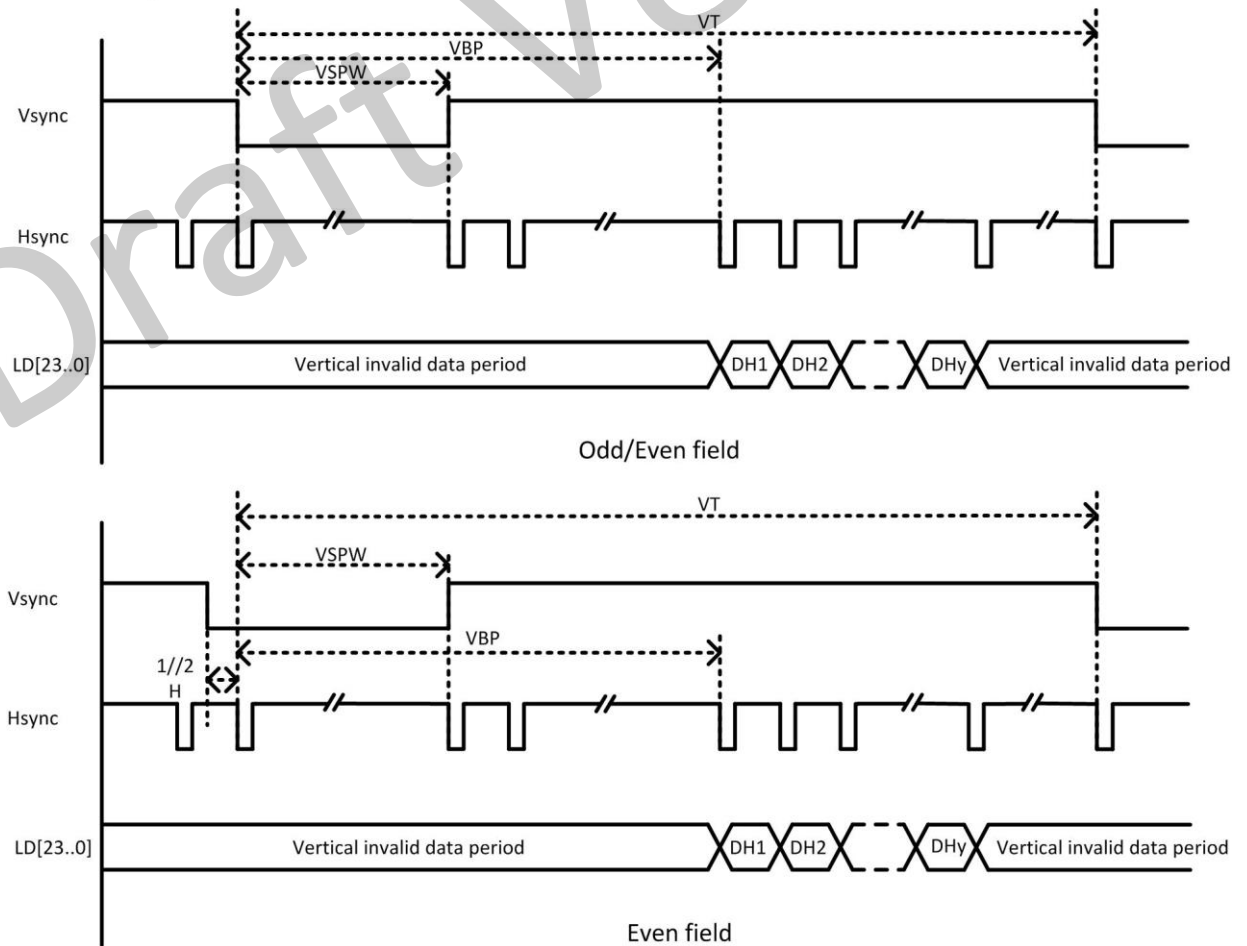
VT
VBP
VSPW
Vsync
Hsync
LD[23..0]
Vertical invalid data period
DH1
DH2
DHy
Vertical invalid data period
Odd/Even field

VT
VSPW
Vsync
VBP
1//2
H
Hsync
LD[23..0]
Vertical invalid data period
DH1
DH2
DHy
Vertical invalid data period
Even field

Draft V